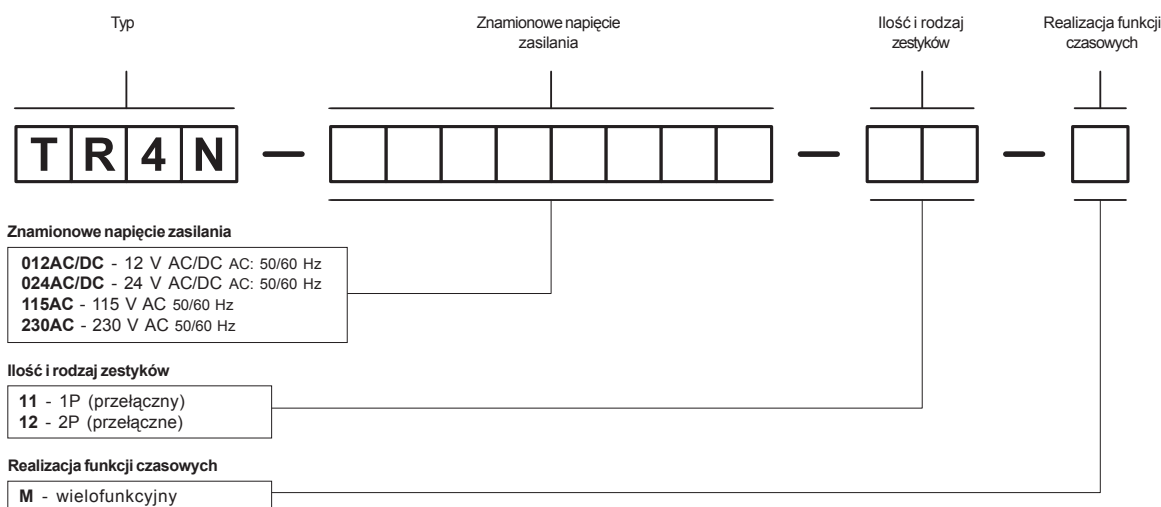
Typ

Znamionowe napięcie zasilania

Ilość i rodzaj zestyków

Realizacja funkcji czasowych

| T | R | 4 | N |
|---|---|---|---|

Znamionowe napięcie zasilania

**012AC/DC** - 12 V AC/DC AC: 50/60 Hz
**024AC/DC** - 24 V AC/DC AC: 50/60 Hz
**115AC** - 115 V AC 50/60 Hz
**230AC** - 230 V AC 50/60 Hz

Ilość i rodzaj zestyków

**11** - 1P (przełączny)
**12** - 2P (przełączne)

Realizacja funkcji czasowych

**M** - wielofunkcyjny